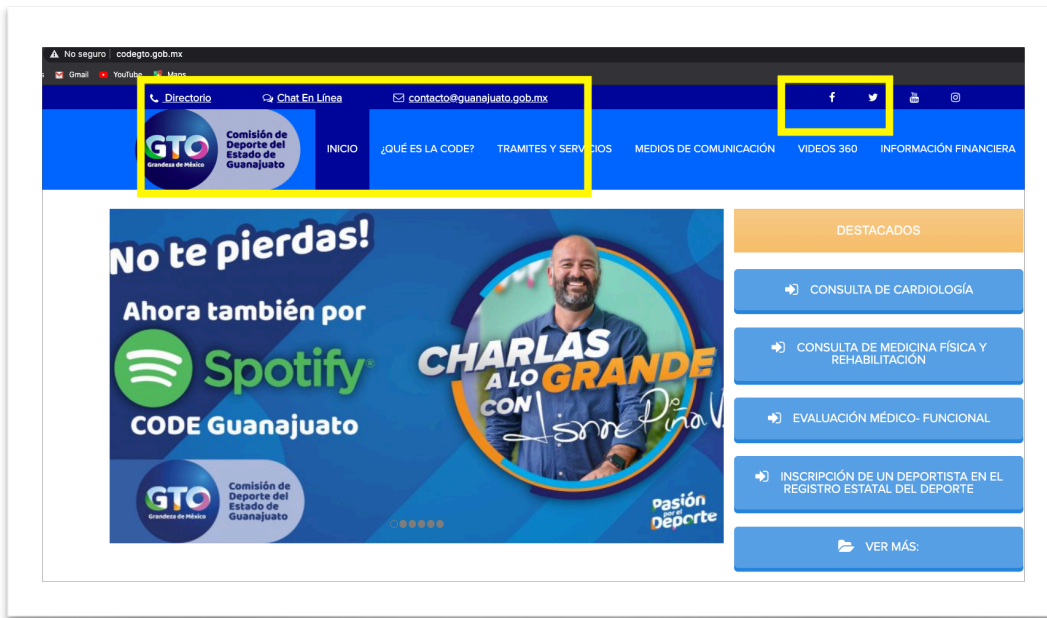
No seguro | codegto.gob.mx

Gmail YouTube Maps

Directorio Chat En Línea contacto@guanajuato.gob.mx

GTO Grandeza de México Comisión de Deporte del Estado de Guanajuato

INICIO ¿QUÉ ES LA CODE? TRAMITES Y SERVICIOS MEDIOS DE COMUNICACIÓN VIDEOS 360 INFORMACIÓN FINANCIERA

No te pierdas!

Ahora también por

Spotify

CODE Guanajuato

GTO Grandeza de México Comisión de Deporte del Estado de Guanajuato

CHARLAS A LO GRANDE CON Isaac Piña V.

Pasión por el Deporte

DESTACADOS

CONSULTA DE CARDIOLOGÍA

CONSULTA DE MEDICINA FÍSICA Y REHABILITACIÓN

EVALUACIÓN MÉDICO- FUNCIONAL

INSCRIPCIÓN DE UN DEPORTISTA EN EL REGISTRO ESTATAL DEL DEPORTE

VER MÁS: